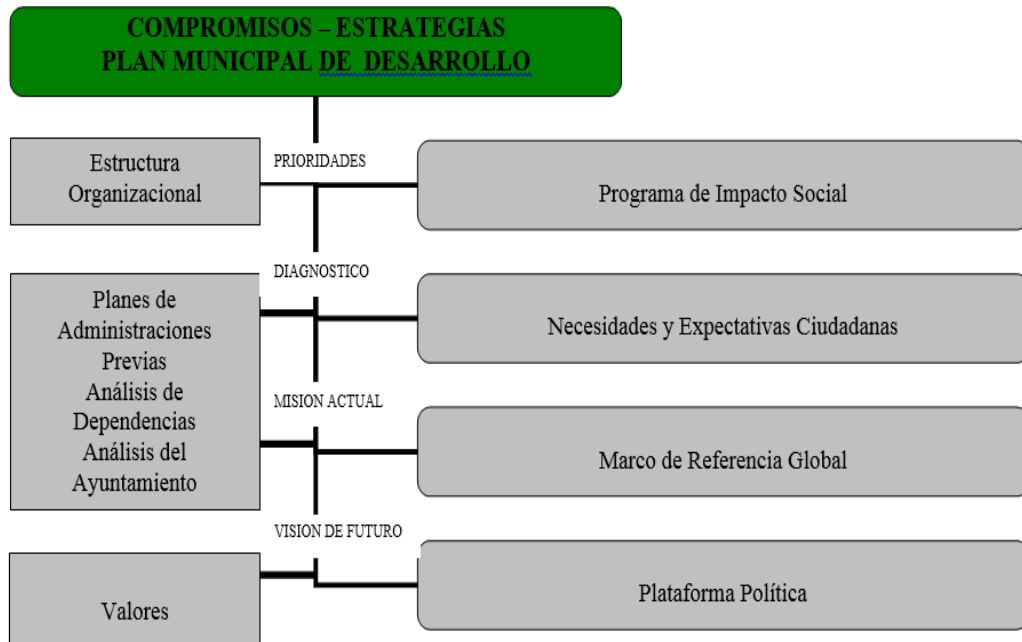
COMPROMISOS – ESTRATEGIAS
PLAN MUNICIPAL DE DESARROLLO

Estructura Organizacional

PRIORIDADES

Programa de Impacto Social

DIAGNOSTICO

Planes de Administraciones Previas
Análisis de Dependencias
Análisis del Ayuntamiento

Necesidades y Expectativas Ciudadanas

MISION ACTUAL

Marco de Referencia Global

VISION DE FUTURO

Valores

Plataforma Política